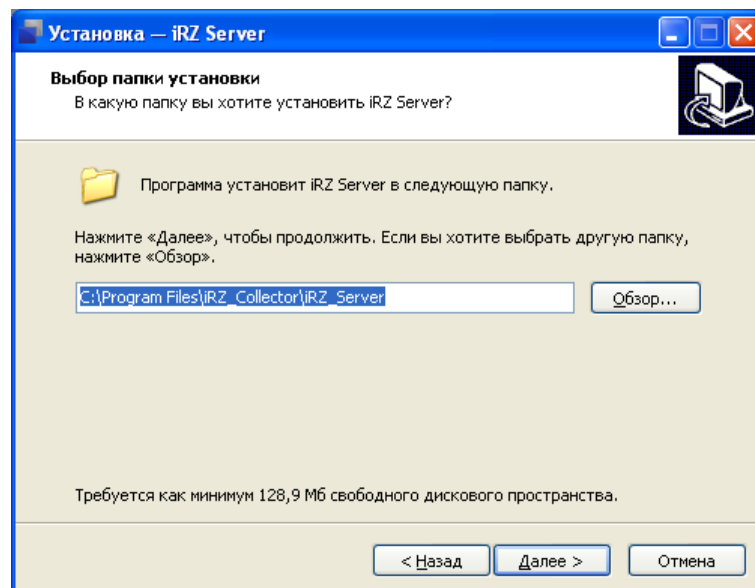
Установка — iRZ Server

Выбор папки установки
В какую папку вы хотите установить iRZ Server?

Программа установит iRZ Server в следующую папку.

Нажмите «Далее», чтобы продолжить. Если вы хотите выбрать другую папку, нажмите «Обзор».

C:\Program Files\iRZ_Collector\iRZ_Server

Обзор...

Требуется как минимум 128,9 Мб свободного дискового пространства.

< Назад

Далее >

Отмена